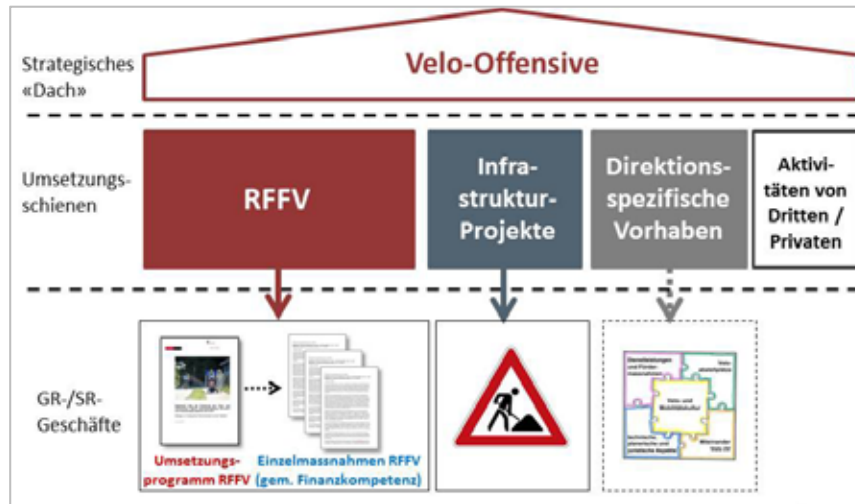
Strategisches «Dach»

Velo-Offensive

Umsetzungsschienen

RFFV

Infrastruktur-Projekte

Direktionsspezifische Vorhaben

Aktivitäten von Dritten / Privaten

GR-/SR-Geschäfte

Umsetzungsprogramm RFFV

Einzelmassnahmen RFFV (gem. Finanzkompetenz)

Dienstleistungen und Förder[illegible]

Velo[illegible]

Velo- und Mobilitätskultur

technische, planerische und juristische Aspekte

Wintermäander Velo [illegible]